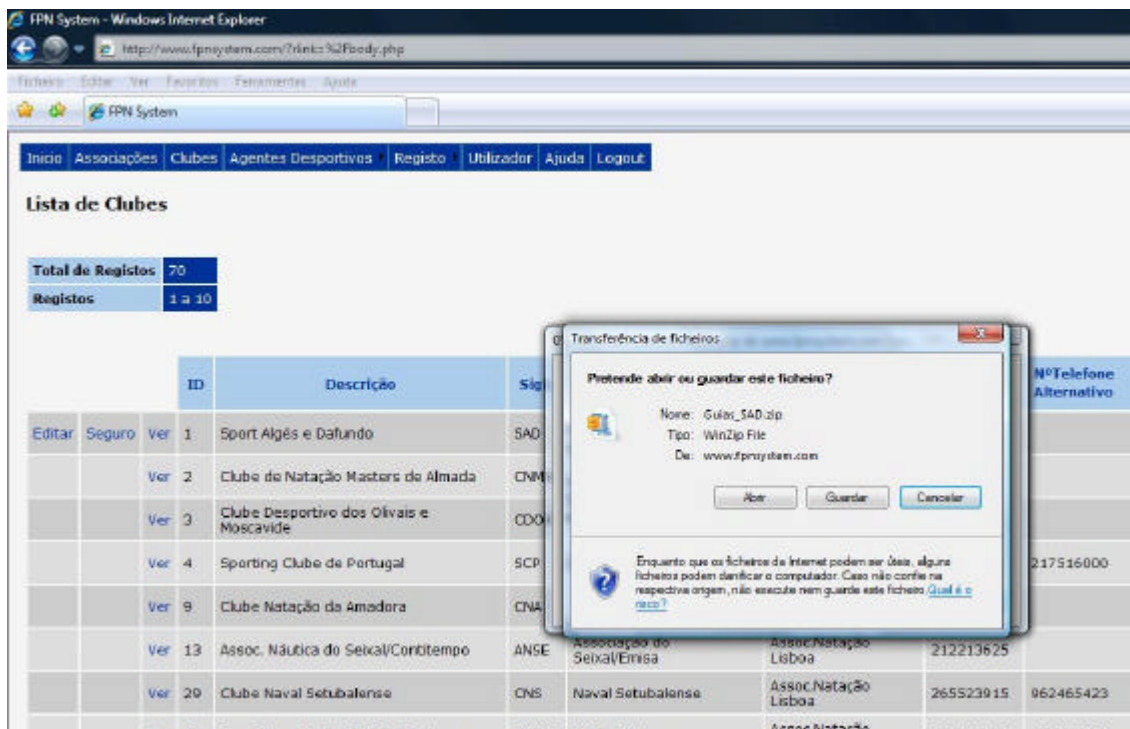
FPN System - Windows Internet Explorer

http://www.fpnsystem.com/?link=%2Fbody.php

Ficheiro Editar Ver Favoritos Ferramentas Ajuda

FPN System

Inicio | Associações | Clubes | Agentes Desportivos | Registo | Utilizador | Ajuda | Logout

Lista de Clubes

| Total de Registos | 70 |
|---|---|
| Registos | 1 a 10 |

| | | | ID | Descrição | Sig | | | | NºTelefone Alternativo |
|---|---|---|---|---|---|---|---|---|---|
| Editar | Seguro | Ver | 1 | Sport Algés e Dafundo | SAD | | | | |
| | | Ver | 2 | Clube de Natação Masters de Almada | CNM | | | | |
| | | Ver | 3 | Clube Desportivo dos Olivais e Moscavide | CDO | | | | |
| | | Ver | 4 | Sporting Clube de Portugal | SCP | | | | 217516000 |
| | | Ver | 9 | Clube Natação da Amadora | CNA | | | | |
| | | Ver | 13 | Assoc. Náutica do Seixal/Contitempo | ANSE | Associação do Seixal/Emisa | Assoc.Natação Lisboa | 212213625 | |
| | | Ver | 20 | Clube Naval Setubalense | CNS | Naval Setubalense | Assoc.Natação Lisboa | 265523915 | 962465423 |

Transferência de ficheiros

Pretende abrir ou guardar este ficheiro?

Nome: Guias_SAD.zip
Tipo: WinZip File
De: www.fpnsystem.com

Abrir | Guardar | Cancelar

Enquanto que os ficheiros da Internet podem ser úteis, alguns ficheiros podem danificar o computador. Caso não confie na respectiva origem, não execute nem guarde este ficheiro. Qual é o risco?